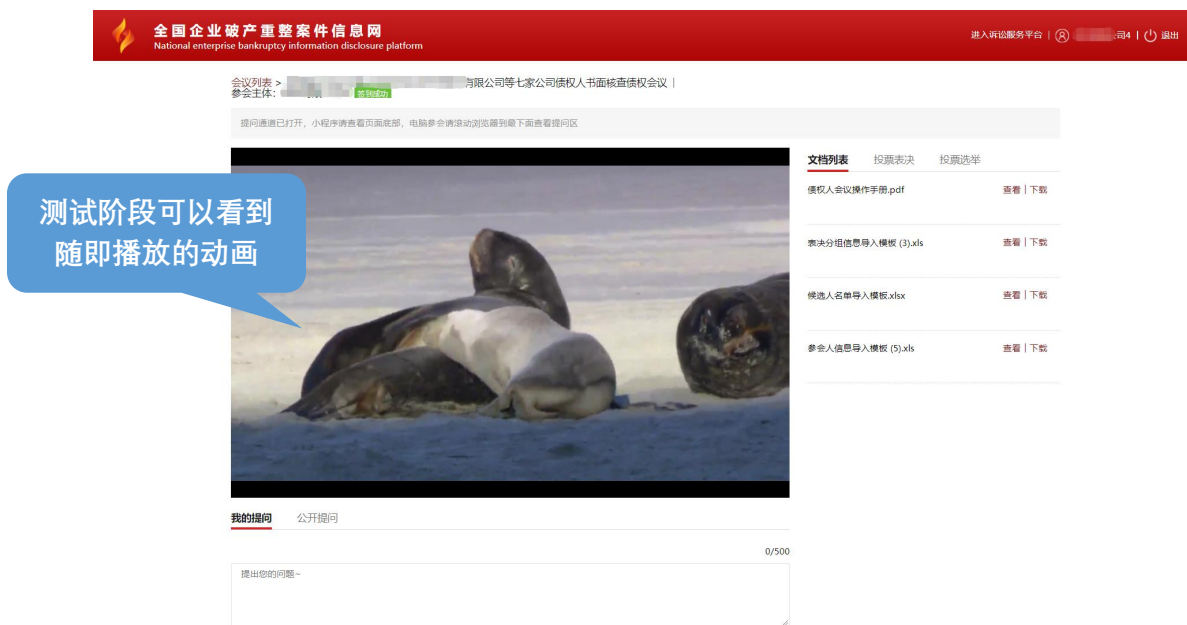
全国企业破产重整案件信息网
National enterprise bankruptcy information disclosure platform

进入诉讼服务平台 | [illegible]司4 | 退出

会议列表 > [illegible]有限公司等七家公司债权人书面核查债权会议 |
参会主体: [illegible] 签到成功

提问通道已打开，小程序请查看页面底部，电脑参会请滚动浏览器到最下面查看提问区

测试阶段可以看到随即播放的动画

文档列表 投票表决 投票选举

债权人会议操作手册.pdf 查看 | 下载

表决分组信息导入模板 (3).xls 查看 | 下载

候选人名单导入模板.xlsx 查看 | 下载

参会人信息导入模板 (5).xls 查看 | 下载

我的提问 公开提问

0/500

提出您的问题~